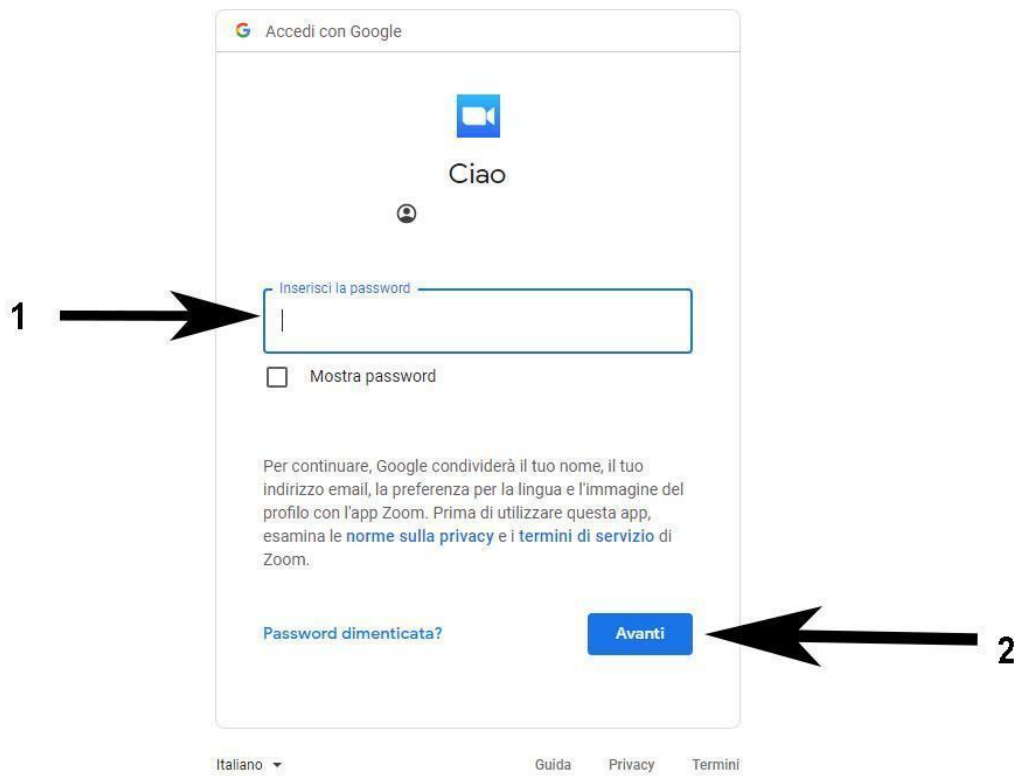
G Accedi con Google

Ciao

1

Inserisci la password

Mostra password

Per continuare, Google condividerà il tuo nome, il tuo indirizzo email, la preferenza per la lingua e l'immagine del profilo con l'app Zoom. Prima di utilizzare questa app, esamina le norme sulla privacy e i termini di servizio di Zoom.

Password dimenticata?

Avanti

2

Italiano ▾

Guida Privacy Termini